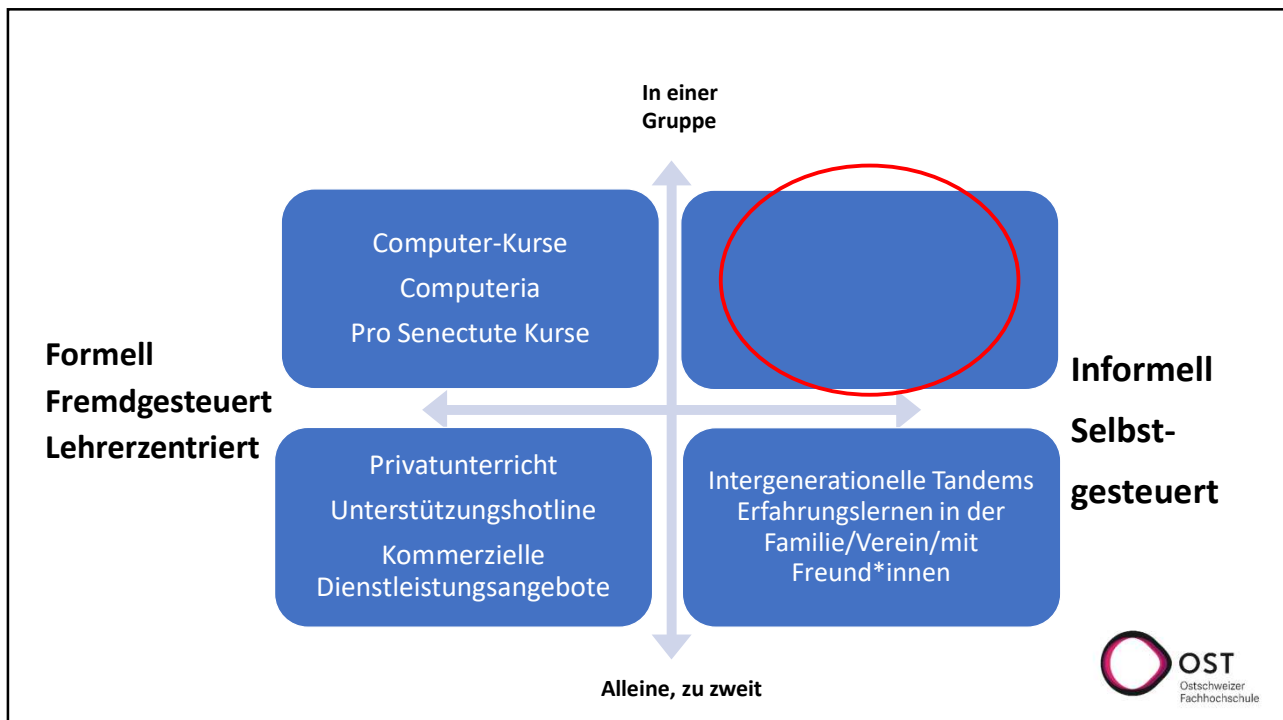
In einer Gruppe

Computer-Kurse
Computeria
Pro Senectute Kurse

Formell
Fremdgesteuert
Lehrerzentriert

Informell
Selbstgesteuert

Privatunterricht
Unterstützungshotline
Kommerzielle Dienstleistungsangebote

Intergenerationelle Tandems
Erfahrungslernen in der Familie/Verein/mit Freund*innen

Alleine, zu zweit

OST
Ostschweizer Fachhochschule